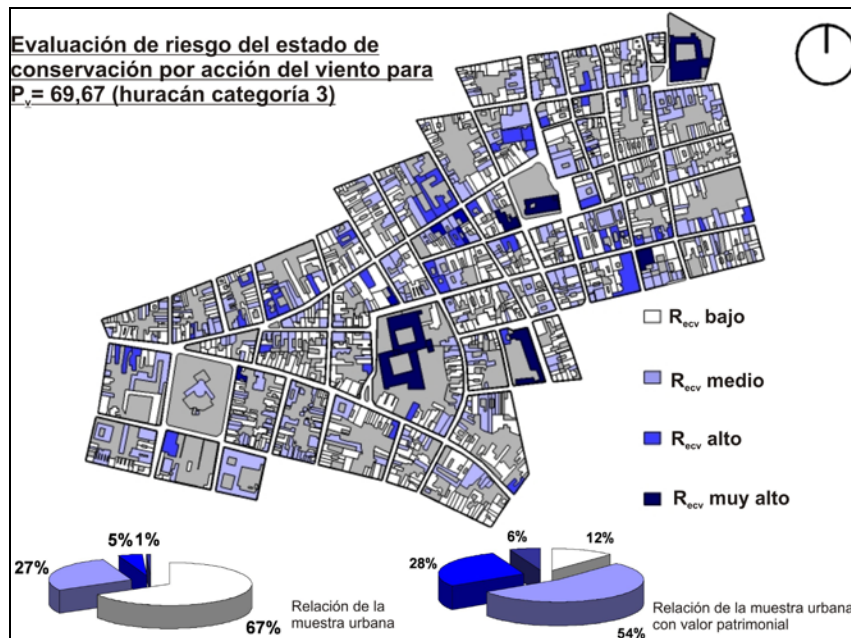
Evaluación de riesgo del estado de conservación por acción del viento para $P_v$= 69,67 (huracán categoría 3)

$R_{ecv}$ bajo

$R_{ecv}$ medio

$R_{ecv}$ alto

$R_{ecv}$ muy alto

5% 1%

27%

67%

Relación de la muestra urbana

6%

12%

28%

54%

Relación de la muestra urbana con valor patrimonial